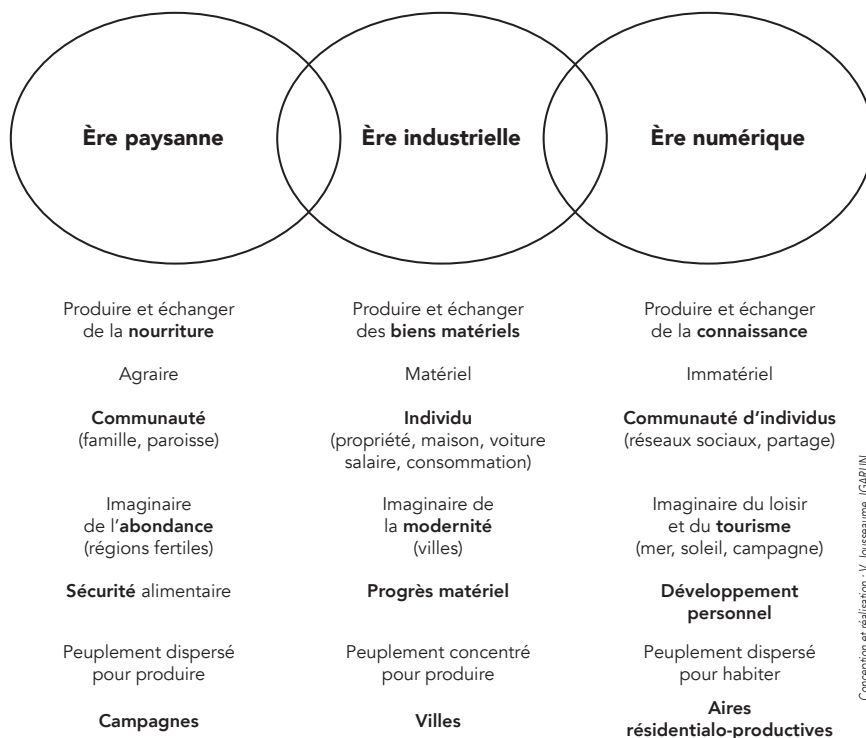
Ère paysanne

Ère industrielle

Ère numérique

Produire et échanger de la **nourriture**

Agraire

**Communauté** (famille, paroisse)

Imaginaire de l'**abondance** (régions fertiles)

**Sécurité** alimentaire

Peuplement dispersé pour produire

**Campagnes**

Produire et échanger des **biens matériels**

Matériel

**Individu** (propriété, maison, voiture salaire, consommation)

Imaginaire de la **modernité** (villes)

**Progrès matériel**

Peuplement concentré pour produire

**Villes**

Produire et échanger de la **connaissance**

Immatériel

**Communauté d'individus** (réseaux sociaux, partage)

Imaginaire du loisir et du **tourisme** (mer, soleil, campagne)

**Développement personnel**

Peuplement dispersé pour habiter

**Aires résidentialo-productives**

Conception et réalisation : V. Jousseaume, IGARUN